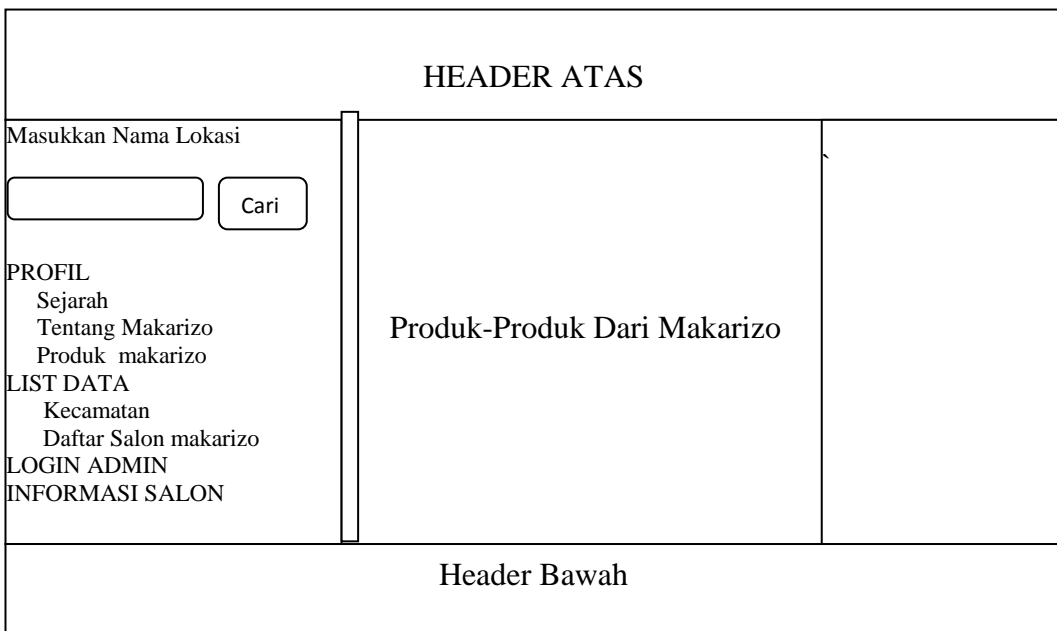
HEADER ATAS

Masukkan Nama Lokasi

Cari

PROFIL
Sejarah
Tentang Makarizo
Produk makarizo
LIST DATA
Kecamatan
Daftar Salon makarizo
LOGIN ADMIN
INFORMASI SALON

Produk-Produk Dari Makarizo

`

Header Bawah